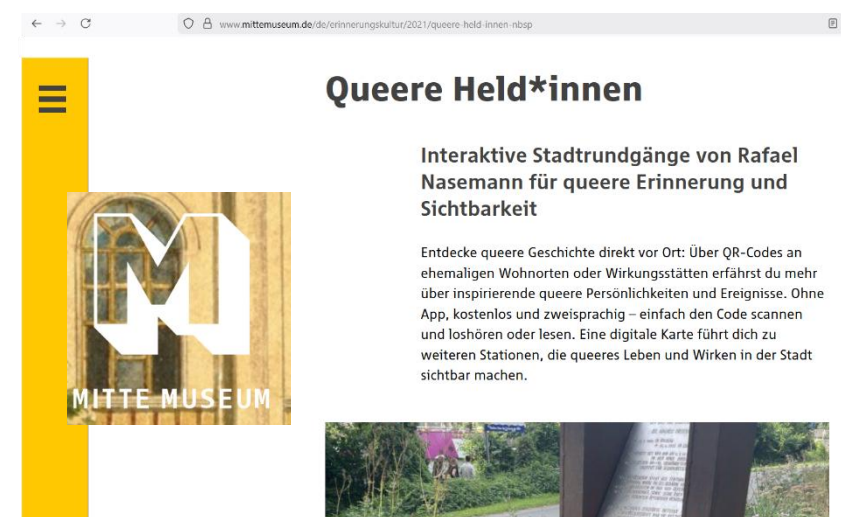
www.mittemuseum.de/de/erinnerungskultur/2021/queere-held-innen-nbsp

Queere Held*innen

Interaktive Stadtrundgänge von Rafael Nasemann für queere Erinnerung und Sichtbarkeit

MITTE MUSEUM

Entdecke queere Geschichte direkt vor Ort: Über QR-Codes an ehemaligen Wohnorten oder Wirkungsstätten erfährst du mehr über inspirierende queere Persönlichkeiten und Ereignisse. Ohne App, kostenlos und zweisprachig – einfach den Code scannen und loshören oder lesen. Eine digitale Karte führt dich zu weiteren Stationen, die queeres Leben und Wirken in der Stadt sichtbar machen.